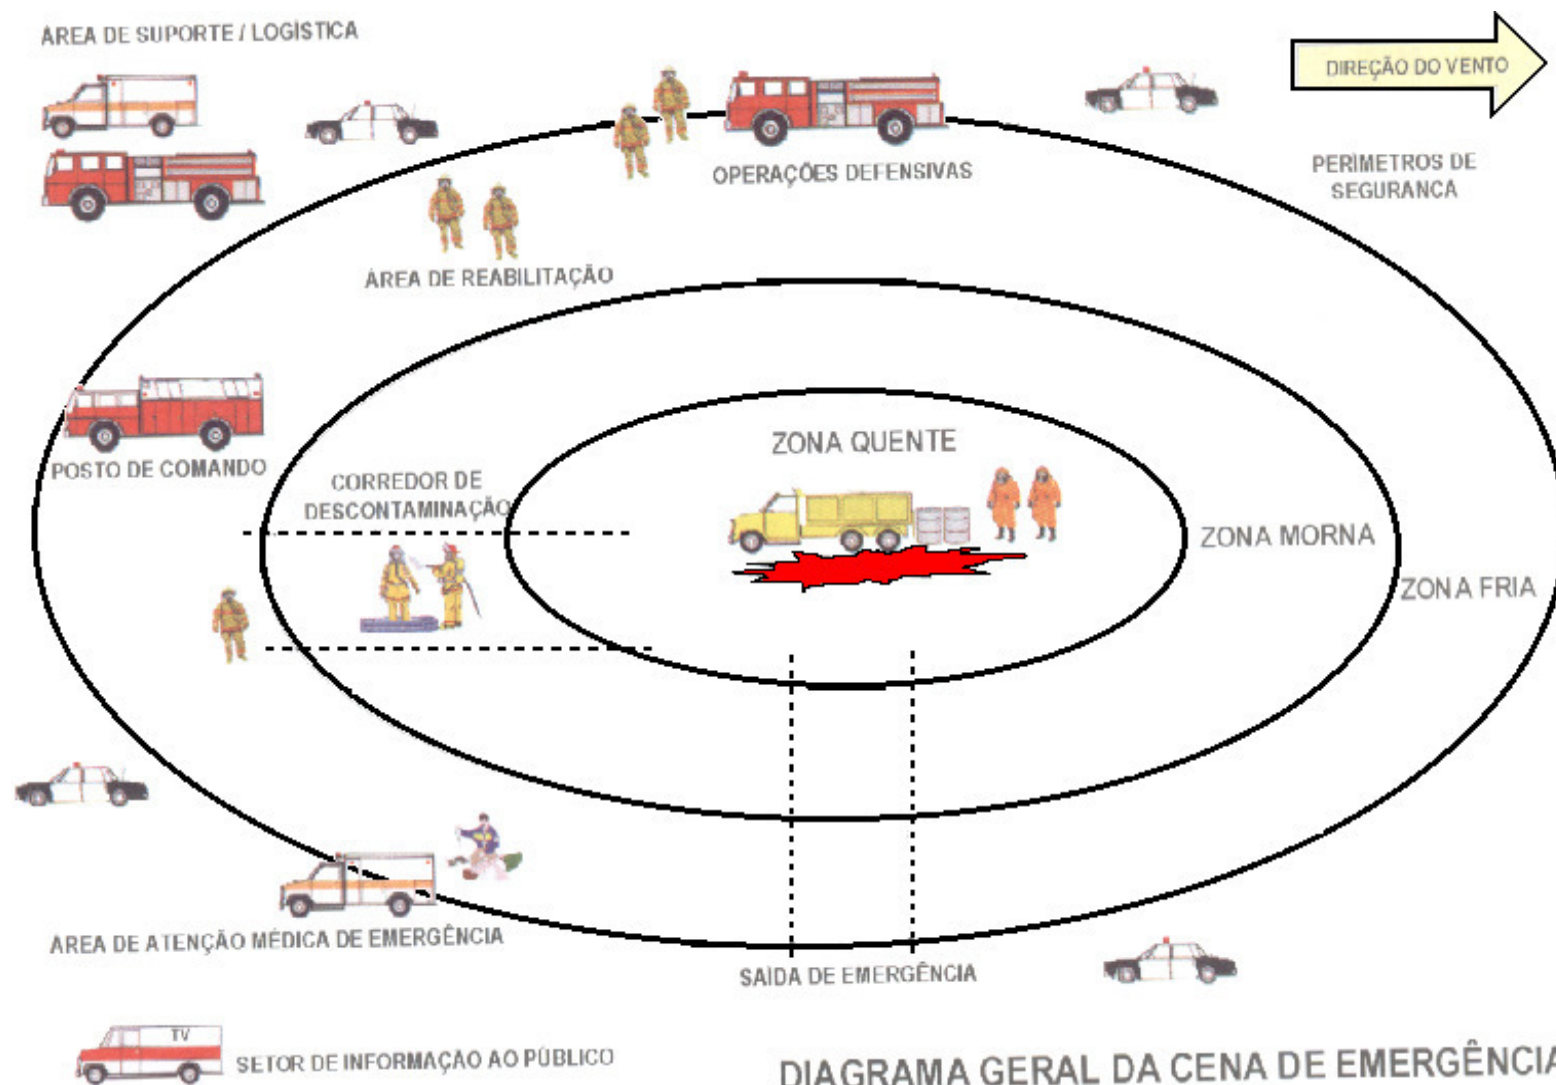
AREA DE SUPORTE / LOGISTICA

DIREÇÃO DO VENTO

OPERAÇÕES DEFENSIVAS

PERIMETROS DE SEGURANCA

ÁREA DE REABILITAÇÃO

ZONA QUENTE

POSTO DE COMANDO

CORREDOR DE DESCONTAMINAÇÃO

ZONA MORNA

ZONA FRIA

AREA DE ATENÇÃO MÉDICA DE EMERGÊNCIA

SAIDA DE EMERGÊNCIA

TV

SETOR DE INFORMAÇÃO AO PÚBLICO

DIAGRAMA GERAL DA CENA DE EMERGÊNCIA